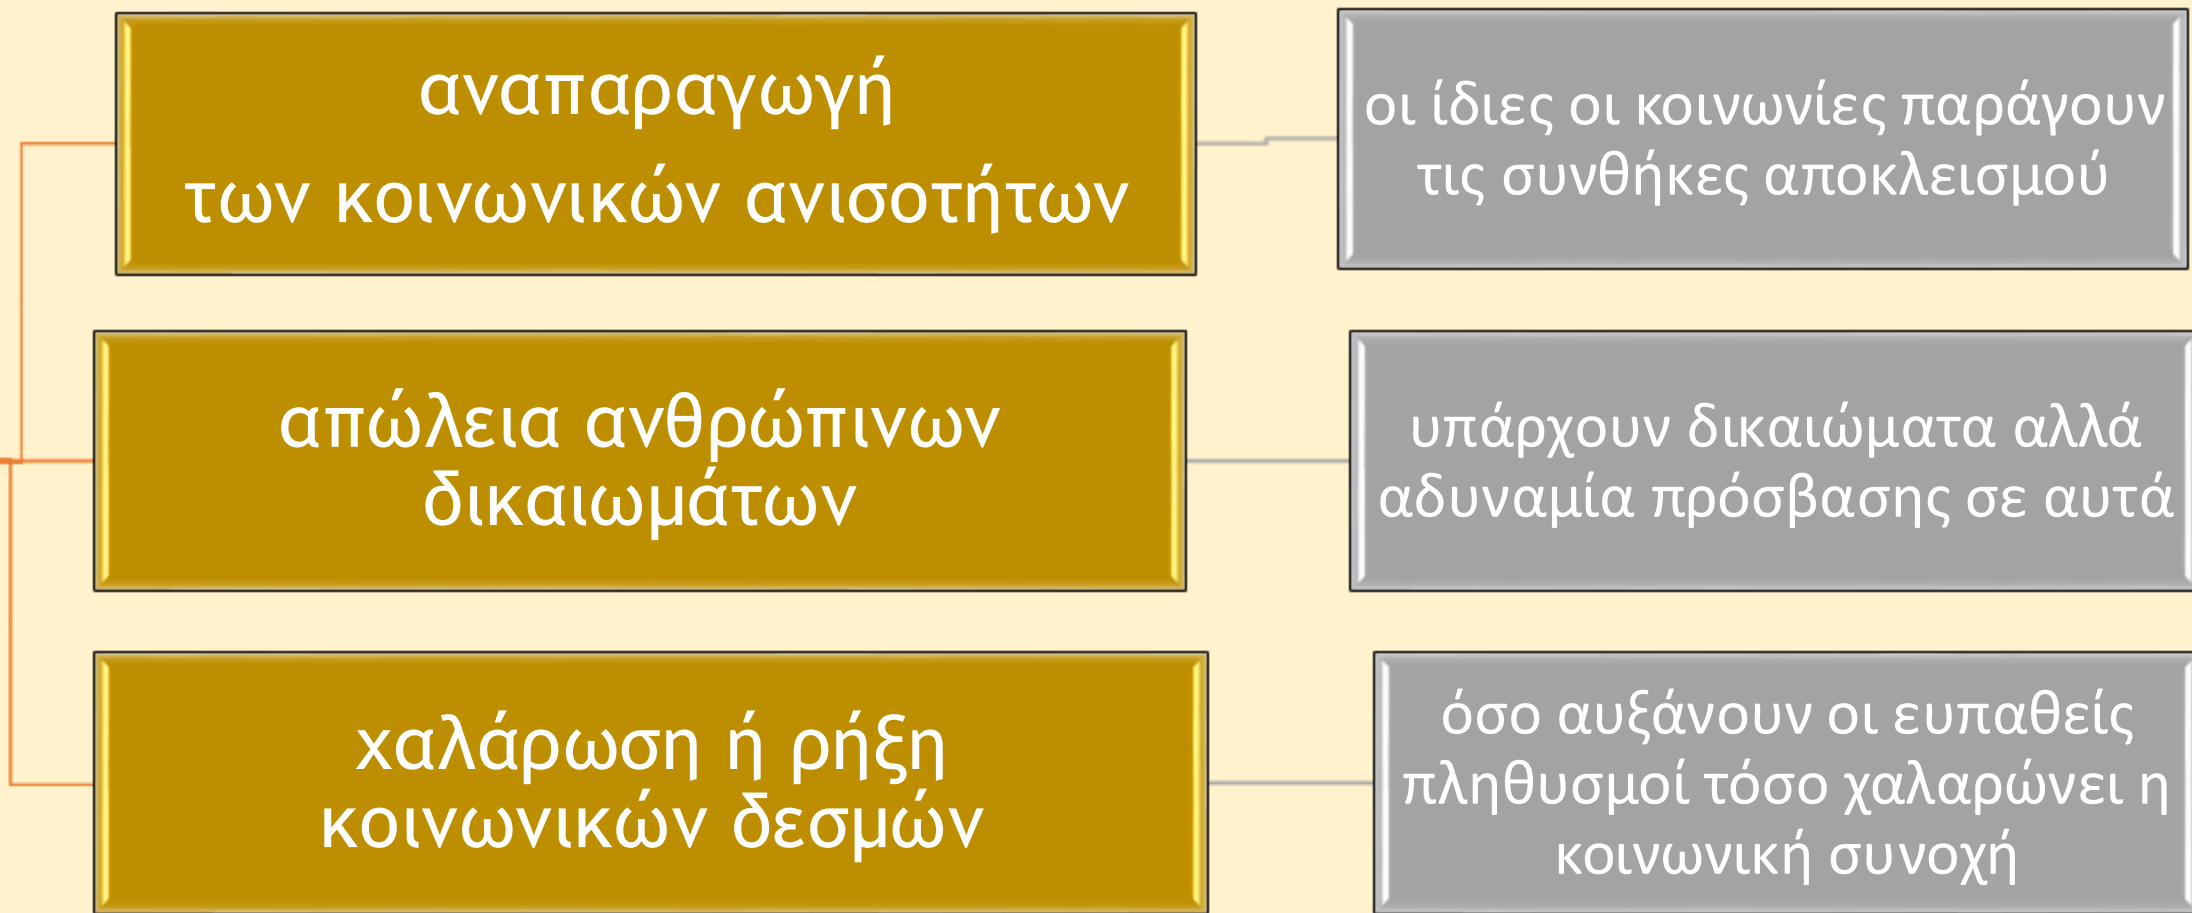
αναπαραγωγή των κοινωνικών ανισοτήτων

οι ίδιες οι κοινωνίες παράγουν τις συνθήκες αποκλεισμού

απώλεια ανθρώπινων δικαιωμάτων

υπάρχουν δικαιώματα αλλά αδυναμία πρόσβασης σε αυτά

χαλάρωση ή ρήξη κοινωνικών δεσμών

όσο αυξάνουν οι ευπαθείς πληθυσμοί τόσο χαλαρώνει η κοινωνική συνοχή